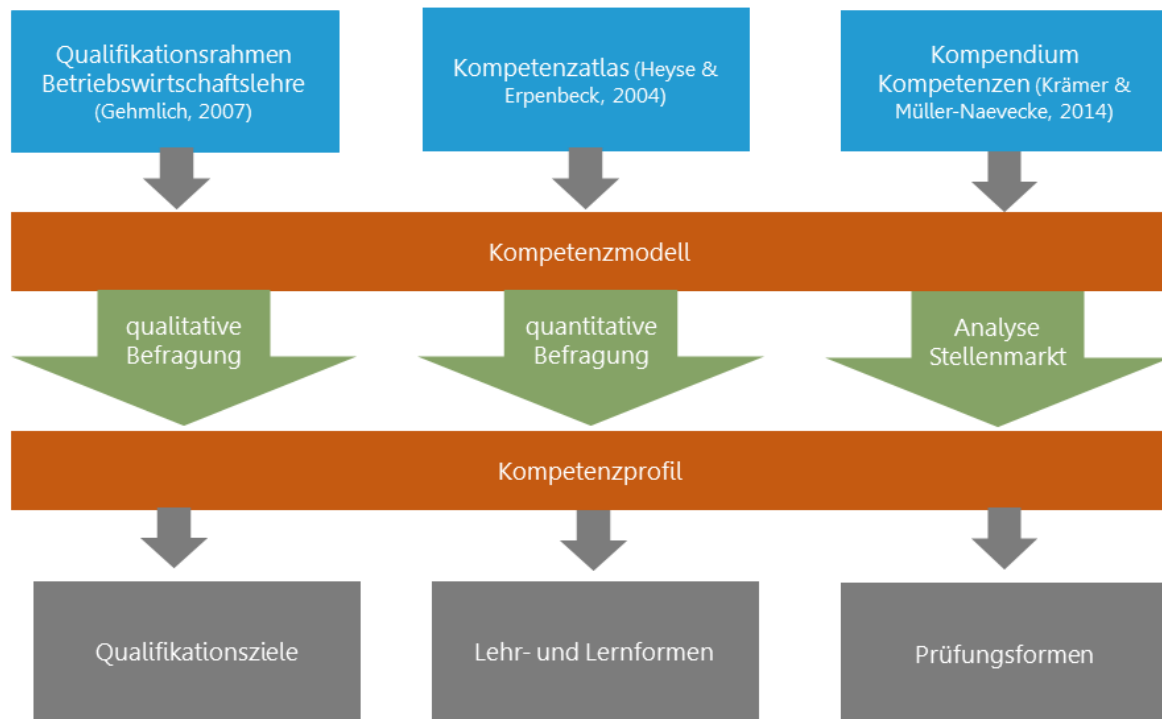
Qualifikationsrahmen Betriebswirtschaftslehre (Gehmlich, 2007)

Kompetenzatlas (Heyse & Erpenbeck, 2004)

Kompendium Kompetenzen (Krämer & Müller-Naevecke, 2014)

Kompetenzmodell

qualitative Befragung

quantitative Befragung

Analyse Stellenmarkt

Kompetenzprofil

Qualifikationsziele

Lehr- und Lernformen

Prüfungsformen